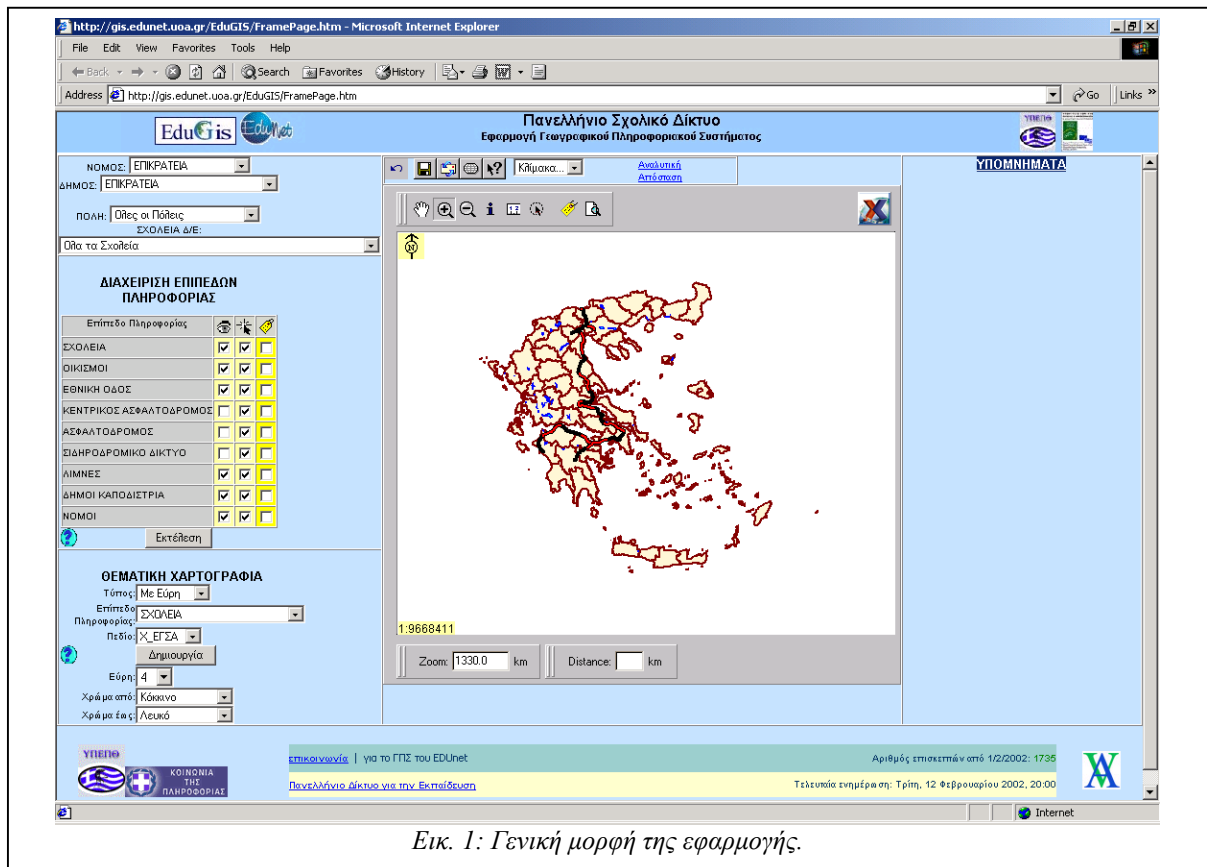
http://gis.edunet.uoa.gr/EduGIS/FramePage.htm - Microsoft Internet Explorer

File Edit View Favorites Tools Help

Back Search Favorites History

Address http://gis.edunet.uoa.gr/EduGIS/FramePage.htm Go Links

EduGis EduNet

Πανελλήνιο Σχολικό Δίκτυο
Εφαρμογή Γεωγραφικού Πληροφοριακού Συστήματος

ΥΠΕΠΘ

ΝΟΜΟΣ: ΕΠΙΚΡΑΤΕΙΑ
ΔΗΜΟΣ: ΕΠΙΚΡΑΤΕΙΑ
ΠΟΛΗ: Όλες οι Πόλεις
ΣΧΟΛΕΙΑ Δ/Ε:
Όλα τα Σχολεία

ΔΙΑΧΕΙΡΙΣΗ ΕΠΙΠΕΔΩΝ ΠΛΗΡΟΦΟΡΙΑΣ

Επίπεδο Πληροφορίας
ΣΧΟΛΕΙΑ
ΟΙΚΙΣΜΟΙ
ΕΘΝΙΚΗ ΟΔΟΣ
ΚΕΝΤΡΙΚΟΣ ΑΣΦΑΛΤΟΔΡΟΜΟΣ
ΑΣΦΑΛΤΟΔΡΟΜΟΣ
ΣΙΔΗΡΟΔΡΟΜΙΚΟ ΔΙΚΤΥΟ
ΛΙΜΝΕΣ
ΔΗΜΟΙ ΚΑΠΟΔΙΣΤΡΙΑ
ΝΟΜΟΙ

Εκτέλεση

ΘΕΜΑΤΙΚΗ ΧΑΡΤΟΓΡΑΦΙΑ
Τύπος: Με Εύρη
Επίπεδο Πληροφορίας: ΣΧΟΛΕΙΑ
Πεδίο: Χ_ΕΓΣΑ
Δημιουργία
Εύρη: 4
Χρώμα από: Κόκκινο
Χρώμα έως: Λευκό

Κλίμακα...
Αναλυτική Απόσταση

1:9668411

Zoom: 1330.0 km
Distance: km

ΥΠΟΜΝΗΜΑΤΑ

ΥΠΕΠΘ
ΚΟΙΝΩΝΙΑ ΤΗΣ ΠΛΗΡΟΦΟΡΙΑΣ

επικοινωνία | για το ΓΠΣ του EDUnet
Πανελλήνιο Δίκτυο για την Εκπαίδευση

Αριθμός επισκεπτών από 1/2/2002: 1735
Τελευταία ενημέρωση: Τρίτη, 12 Φεβρουαρίου 2002, 20:00

Internet

Εικ. 1: Γενική μορφή της εφαρμογής.